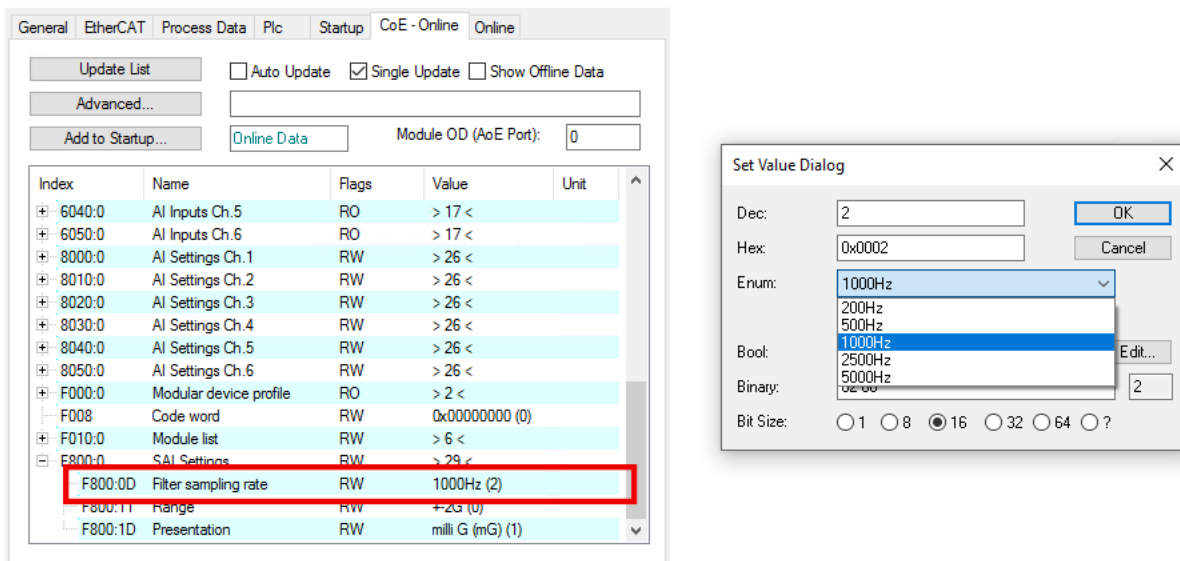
General | EtherCAT | Process Data | Plc | Startup | CoE - Online | Online

Update List
Auto Update
Single Update
Show Offline Data
Advanced...
Add to Startup...
Online Data
Module OD (AoE Port): 0

| Index | Name | Flags | Value | Unit |
|---|---|---|---|---|
| 6040:0 | AI Inputs Ch.5 | RO | > 17 < | |
| 6050:0 | AI Inputs Ch.6 | RO | > 17 < | |
| 8000:0 | AI Settings Ch.1 | RW | > 26 < | |
| 8010:0 | AI Settings Ch.2 | RW | > 26 < | |
| 8020:0 | AI Settings Ch.3 | RW | > 26 < | |
| 8030:0 | AI Settings Ch.4 | RW | > 26 < | |
| 8040:0 | AI Settings Ch.5 | RW | > 26 < | |
| 8050:0 | AI Settings Ch.6 | RW | > 26 < | |
| F000:0 | Modular device profile | RO | > 2 < | |
| F008 | Code word | RW | 0x00000000 (0) | |
| F010:0 | Module list | RW | > 6 < | |
| F800:0 | SAI Settings | RW | > 29 < | |
| F800:0D | Filter sampling rate | RW | 1000Hz (2) | |
| F800:11 | Range | RW | +-2G (0) | |
| F800:1D | Presentation | RW | milli G (mG) (1) | |

Set Value Dialog
Dec: 2
OK
Hex: 0x0002
Cancel
Enum: 1000Hz
200Hz
500Hz
1000Hz
2500Hz
5000Hz
Bool:
Edit...
Binary: 02 00
2
Bit Size: 1 8 16 32 64 ?